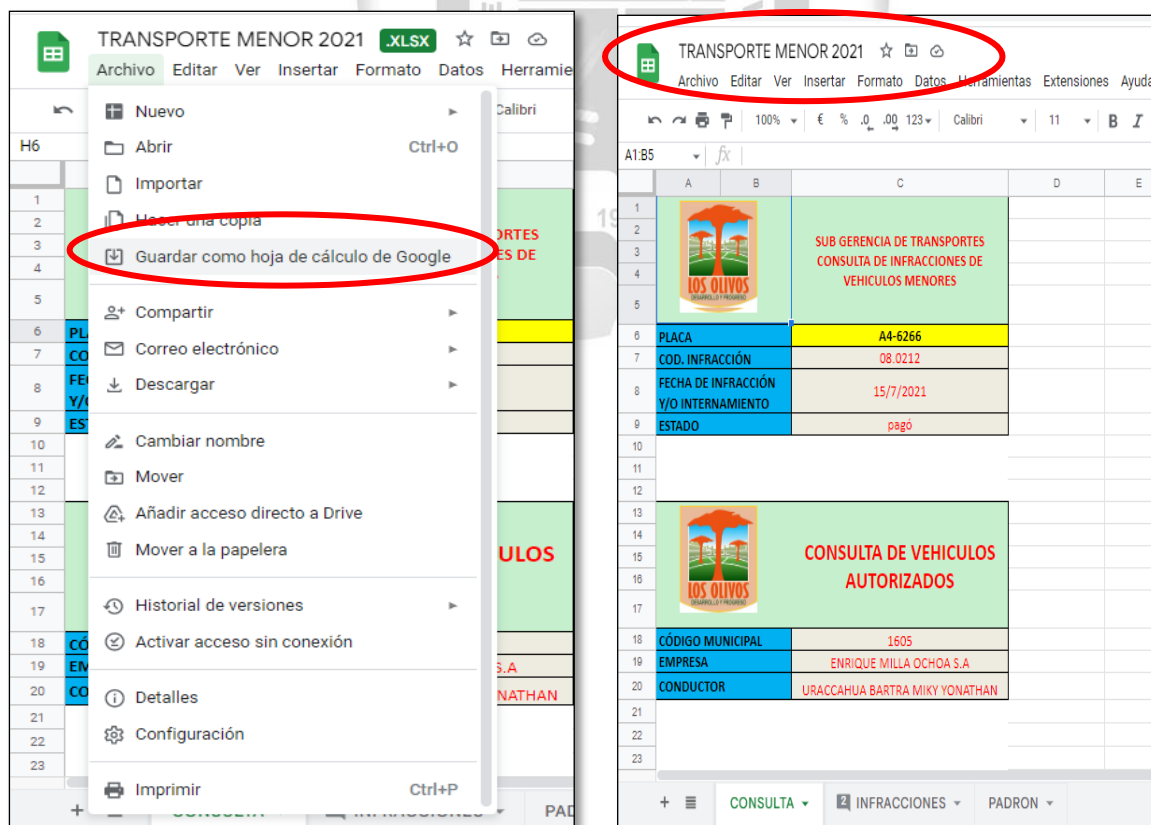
TRANSPORTE MENOR 2021 .XLSX

Archivo Editar Ver Insertar Formato Datos Herramie

Calibri

H6

Nuevo

Abrir Ctrl+O

Importar

Hacer una copia

Guardar como hoja de cálculo de Google

Compartir

Correo electrónico

Descargar

Cambiar nombre

Mover

Añadir acceso directo a Drive

Mover a la papelera

Historial de versiones

Activar acceso sin conexión

Detalles

Configuración

Imprimir Ctrl+P

1 2 3 4 5 6 7 8 9 10 11 12 13 14 15 16 17 18 19 20 21 22 23

PL
CO
FE
Y/
ES
CÓ
EM
CO

ORTES
ES DE

ULOS

S.A
ONATHAN

PAD

TRANSPORTE MENOR 2021

Archivo Editar Ver Insertar Formato Datos Herramientas Extensiones Ayuda

100% € % .0 .00 123 Calibri 11 B I

A1:B5 fx

| | A | B | C | D | E |
|---|---|---|---|---|---|
| 1-5 | LOS OLIVOS DESARROLLO Y PROGRESO | | SUB GERENCIA DE TRANSPORTES CONSULTA DE INFRACCIONES DE VEHICULOS MENORES | | |
| 6 | PLACA | | A4-6266 | | |
| 7 | COD. INFRACCIÓN | | 08.0212 | | |
| 8 | FECHA DE INFRACCIÓN Y/O INTERNAMIENTO | | 15/7/2021 | | |
| 9 | ESTADO | | pagó | | |
| 10 | | | | | |
| 11 | | | | | |
| 12 | | | | | |
| 13-17 | LOS OLIVOS DESARROLLO Y PROGRESO | | CONSULTA DE VEHICULOS AUTORIZADOS | | |
| 18 | CÓDIGO MUNICIPAL | | 1605 | | |
| 19 | EMPRESA | | ENRIQUE MILLA OCHOA S.A | | |
| 20 | CONDUCTOR | | URACCAHUA BARTRA MIKY YONATHAN | | |
| 21 | | | | | |
| 22 | | | | | |
| 23 | | | | | |

+ CONSULTA INFRACCIONES PADRON